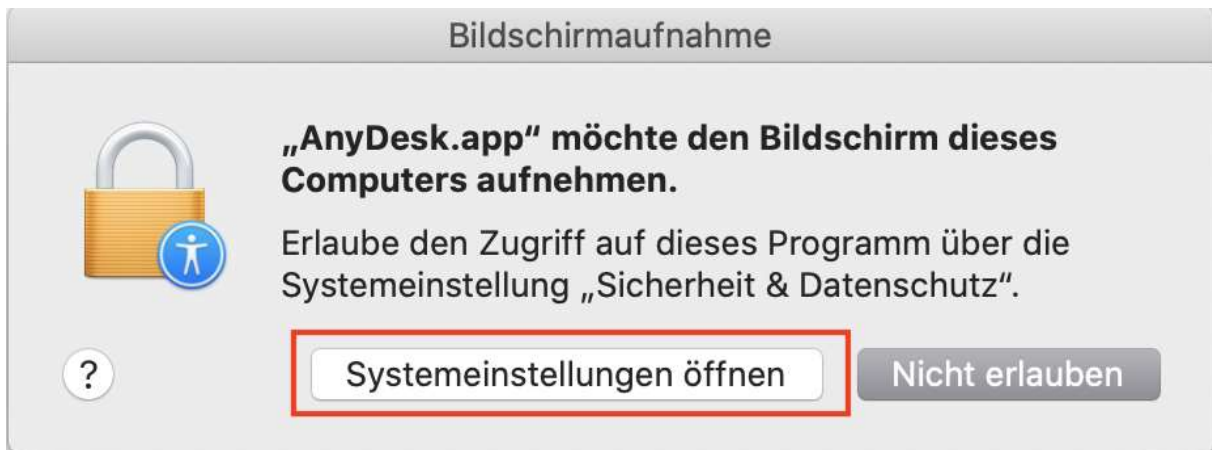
Bildschirmaufnahme

„AnyDesk.app“ möchte den Bildschirm dieses Computers aufnehmen.

Erlaube den Zugriff auf dieses Programm über die Systemeinstellung „Sicherheit & Datenschutz“.

?

Systemeinstellungen öffnen

Nicht erlauben